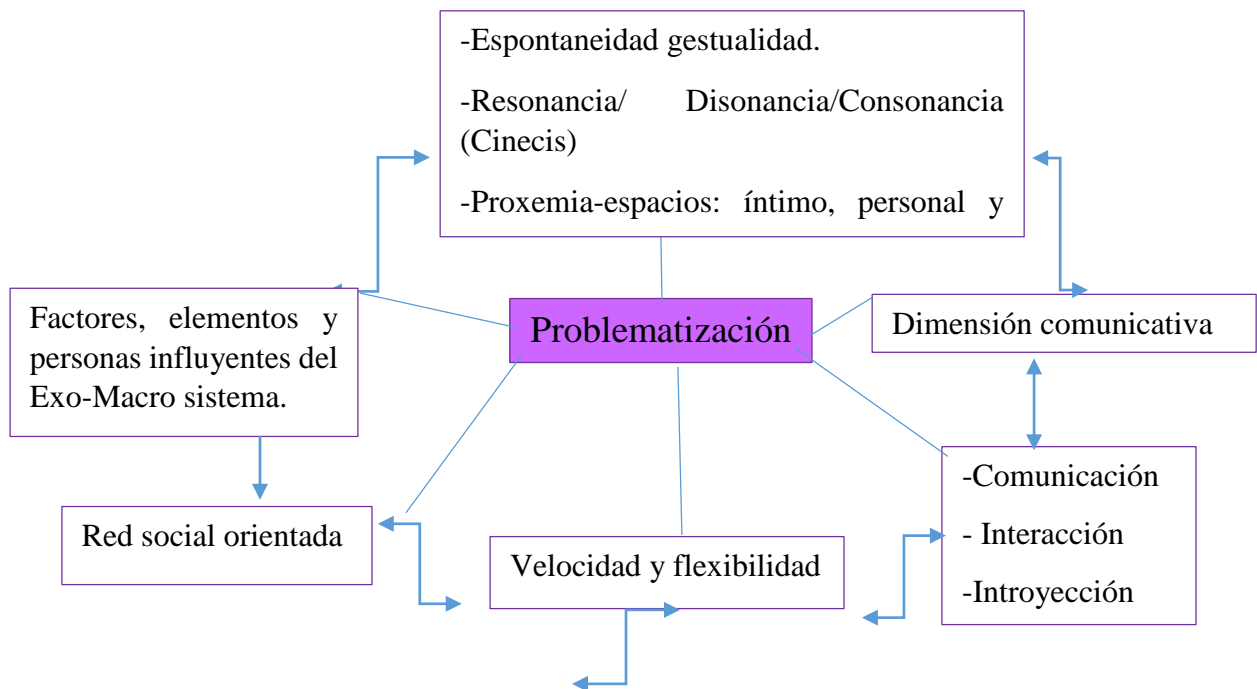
-Espontaneidad gestualidad.

-Resonancia/ Disonancia/Consonancia (Cinecis)

-Proxemia-espacios: íntimo, personal y

Factores, elementos y personas influyentes del Exo-Macro sistema.

Problematización

Dimensión comunicativa

Red social orientada

Velocidad y flexibilidad

-Comunicación

- Interacción

-Introyección